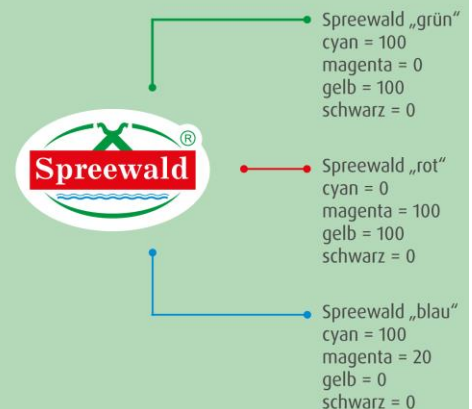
Spreewald

®

Spreewald „grün“
cyan = 100
magenta = 0
gelb = 100
schwarz = 0

Spreewald „rot“
cyan = 0
magenta = 100
gelb = 100
schwarz = 0

Spreewald „blau“
cyan = 100
magenta = 20
gelb = 0
schwarz = 0